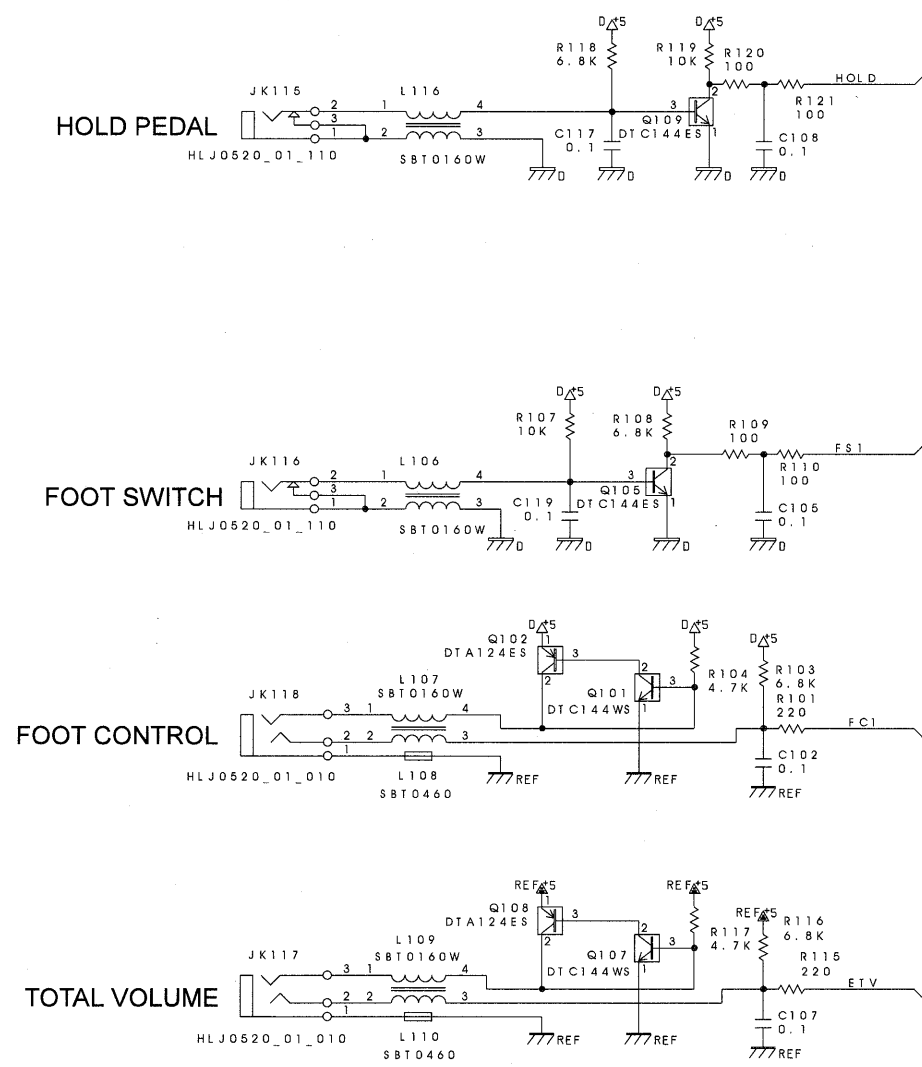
HOLD PEDAL

D+5
R118
6.8K
D+5
R119
10K
R120
100
HOLD
R121
100
JK115
2
3
1
L116
1
4
2
3
3
2
C117
0.1
Q109
DTC144ES
1
C108
0.1
HLJ0520_01_110
SBT0160W
D
D
D
D

FOOT SWITCH

D+5
R107
10K
D+5
R108
6.8K
R109
100
FS1
R110
100
JK116
2
3
1
L106
1
4
2
3
3
2
C119
0.1
Q105
DTC144ES
1
C105
0.1
HLJ0520_01_110
SBT0160W
D
D
D
D

FOOT CONTROL

D+5
Q102
DTA124ES
1
3
2
D+5
D+5
R104
4.7K
R103
6.8K
R101
220
FC1
JK118
L107
SBT0160W
3
1
4
2
2
3
1
Q101
DTC144WS
2
3
1
C102
0.1
HLJ0520_01_010
L108
SBT0460
REF
REF
REF

TOTAL VOLUME

REF+5
Q108
DTA124ES
1
3
2
REF+5
REF+5
R117
4.7K
R116
6.8K
R115
220
ETV
JK117
L109
SBT0160W
3
1
4
2
2
3
1
Q107
DTC144WS
2
3
1
C107
0.1
HLJ0520_01_010
L110
SBT0460
REF
REF
REF